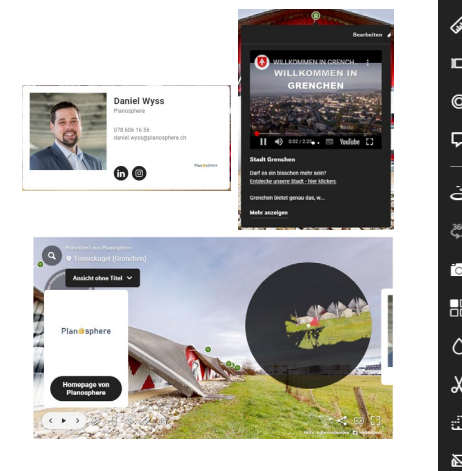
Daniel Wyss
Planosphere

078 606 16 55
daniel.wyss@planosphere.ch

Planosphere

Bearbeiten

WILLKOMMEN IN GRENCH...

WILLKOMMEN IN GRENCHEN

0:00 / 2:2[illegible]

YouTube

Stadt Grenchen

Darf es ein bisschen mehr sein?
Entdecke unsere Stadt - hier klicken:

Grenchen bietet genau das, w...

Mehr anzeigen

Präsentiert von Planosphere
Tennisstadt (Grenchen)

Ansicht ohne Titel

Planosphere

Homepage von Planosphere